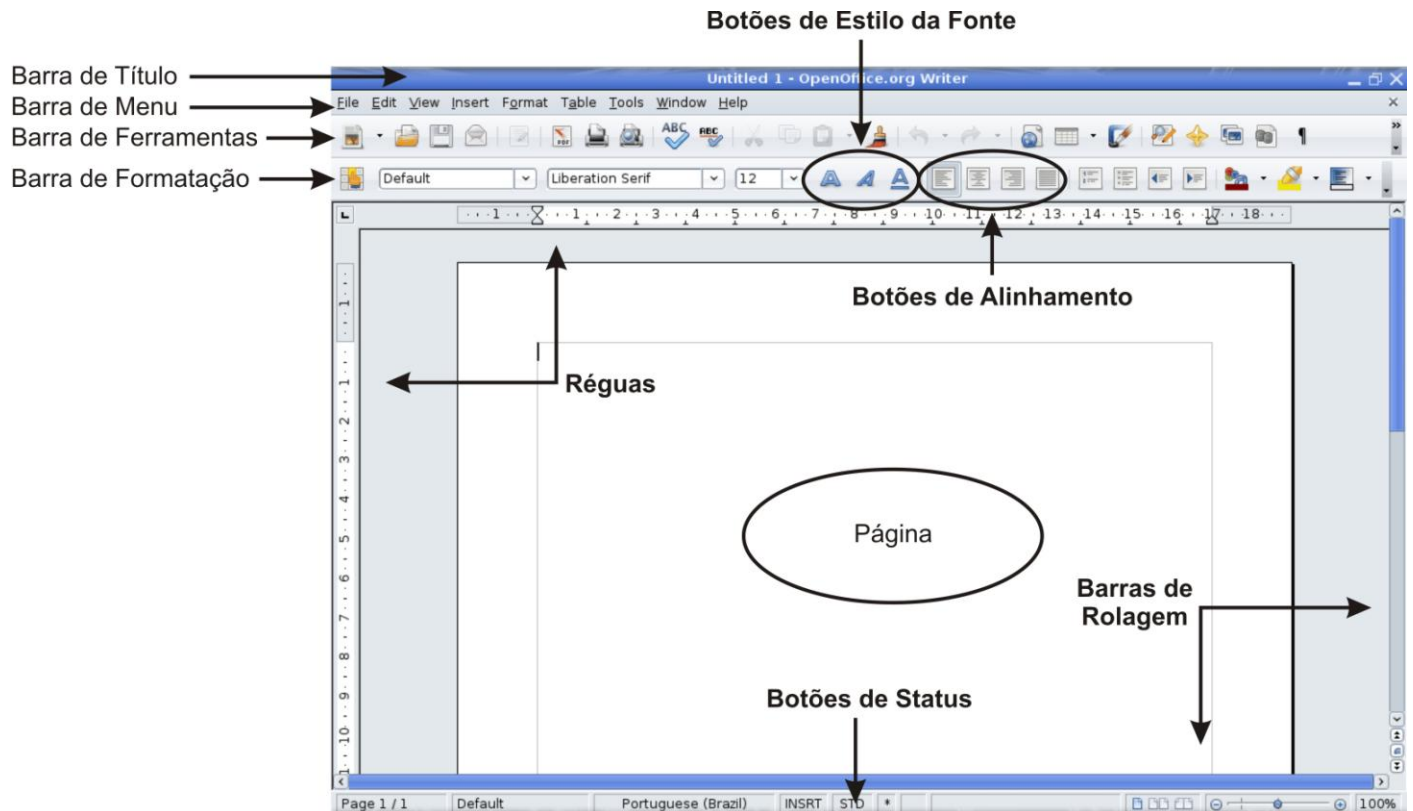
Botões de Estilo da Fonte

Barra de Título

Barra de Menu

Barra de Ferramentas

Barra de Formatação

Untitled 1 - OpenOffice.org Writer

File Edit View Insert Format Table Tools Window Help

Default

Liberation Serif

12

Botões de Alinhamento

Réguas

Página

Barras de Rolagem

Botões de Status

Page 1 / 1 Default Portuguese (Brazil) INSRT STD * 100%